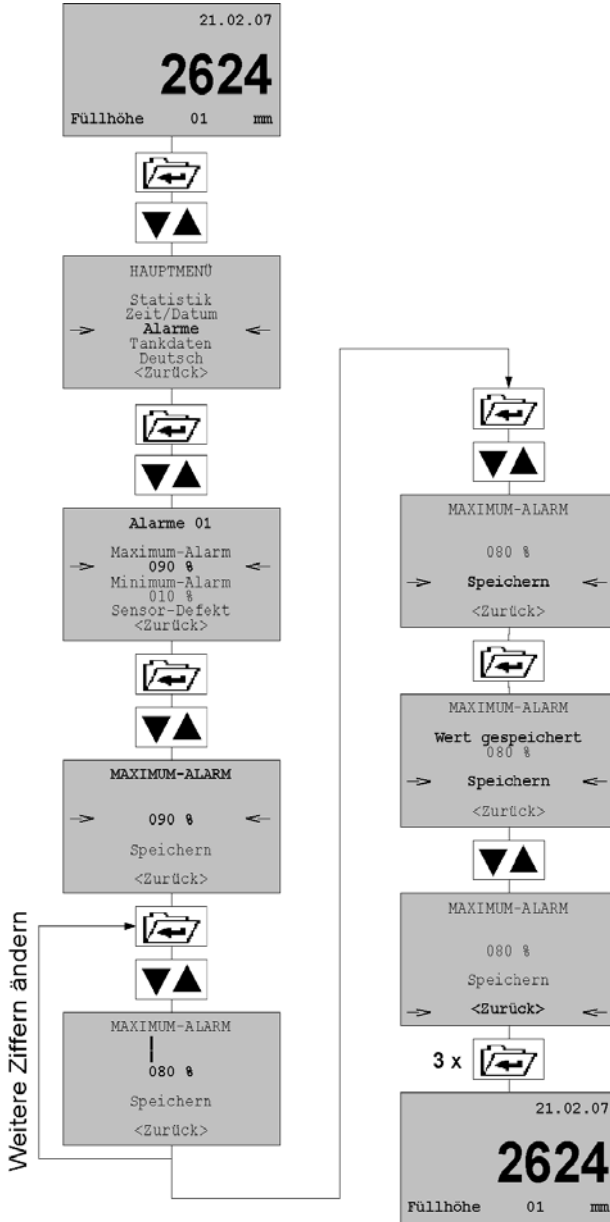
21.02.07

2624

Füllhöhe 01 mm

HAUPTMENÜ

Statistik
Zeit/Datum
-> Alarme <-
Tankdaten
Deutsch
<Zurück>

Alarme 01

Maximum-Alarm
-> 090 % <-
Minimum-Alarm
010 %
Sensor-Defekt
<Zurück>

MAXIMUM-ALARM

-> 090 % <-

Speichern

<Zurück>

Weitere Ziffern ändern

MAXIMUM-ALARM

080 %

Speichern

<Zurück>

MAXIMUM-ALARM

080 %

-> Speichern <-

<Zurück>

MAXIMUM-ALARM

Wert gespeichert
080 %

-> Speichern <-

<Zurück>

MAXIMUM-ALARM

080 %

Speichern

-> <Zurück> <-

3 x

21.02.07

2624

Füllhöhe 01 mm